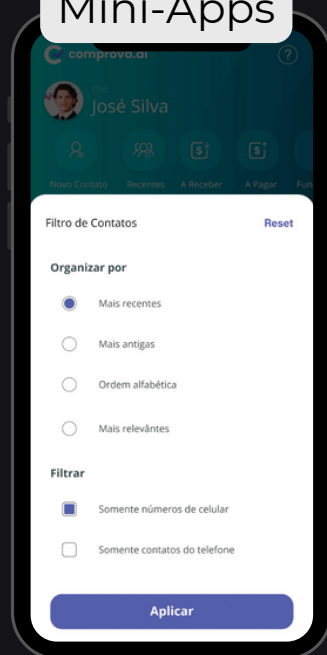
Mini-Apps

comprova.ai

?

Olá,
José Silva

Novo Contato
Recentes
A Receber
A Pagar
Fun

Filtro de Contatos
Reset

Organizar por

Mais recentes

Mais antigas

Ordem alfabética

Mais relevântes

Filtrar

Somente números de celular

Somente contatos do telefone

Aplicar